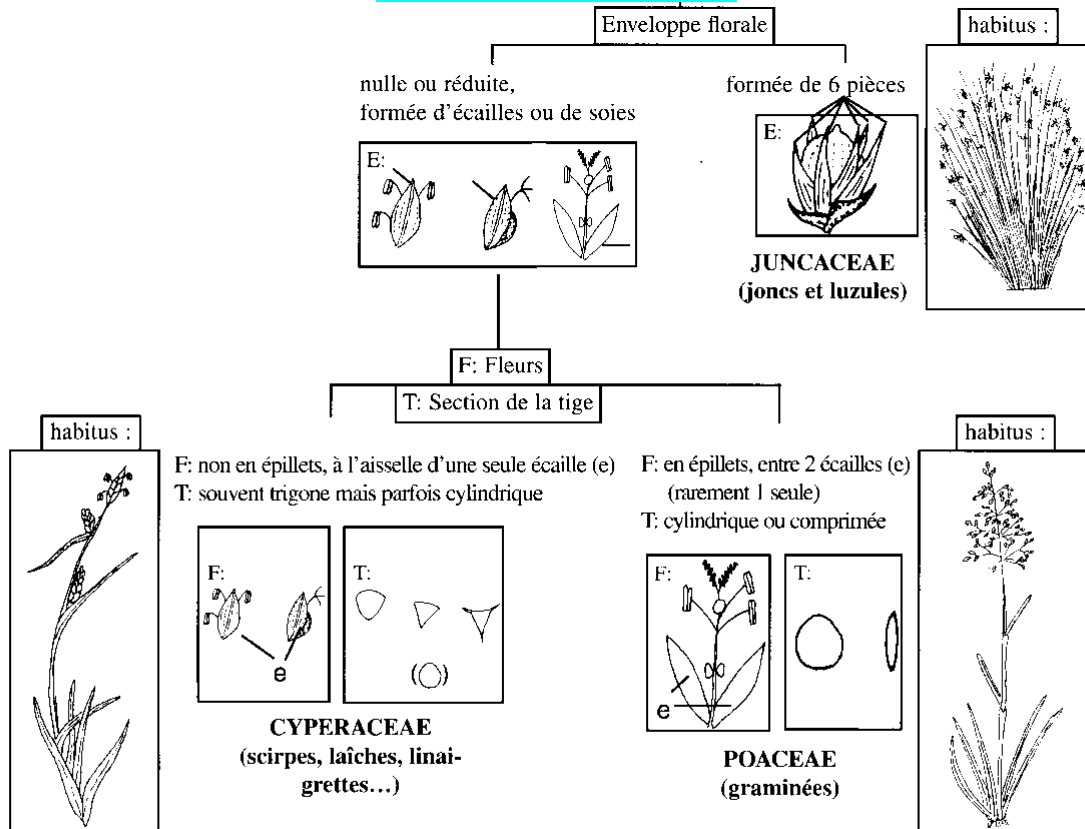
Enveloppe florale

habitus :

nulle ou réduite, formée d'écailles ou de soies

formée de 6 pièces

E:

E:

JUNCACEAE
(joncs et luzules)

F: Fleurs

T: Section de la tige

habitus :

habitus :

F: non en épillets, à l'aisselle d'une seule écaille (e)
T: souvent trigone mais parfois cylindrique

F: en épillets, entre 2 écailles (e) (rarement 1 seule)
T: cylindrique ou comprimée

F:

T:

e

F:

T:

e

CYPERACEAE
(scirpes, laîches, linaigrettes...)

POACEAE
(graminées)